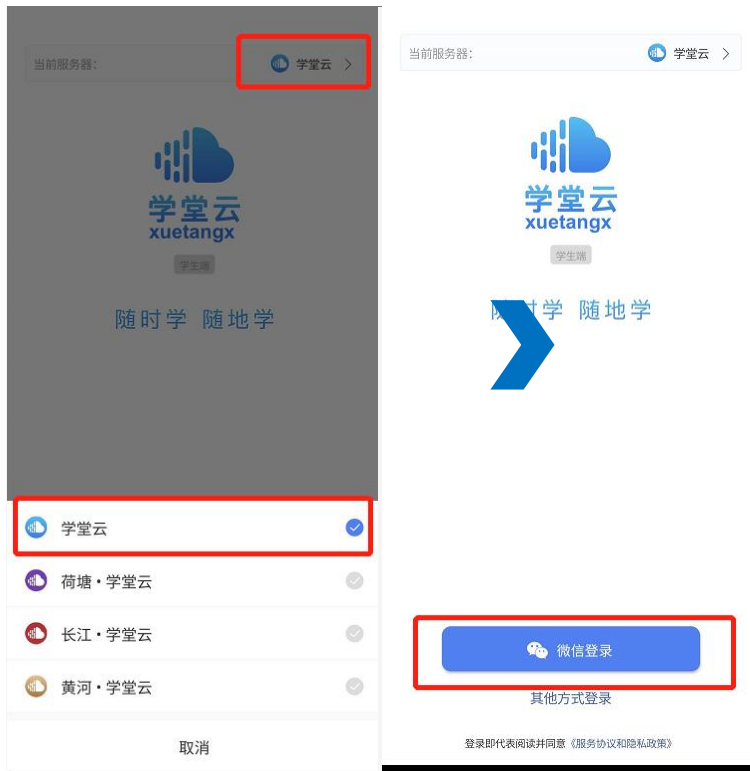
当前服务器: 学堂云

学堂云
xuetangx
学生端

随时学 随地学

学堂云
荷塘·学堂云
长江·学堂云
黄河·学堂云

取消

当前服务器: 学堂云

学堂云
xuetangx
学生端

随时学 随地学

微信登录

其他方式登录

登录即代表阅读并同意《服务协议和隐私政策》